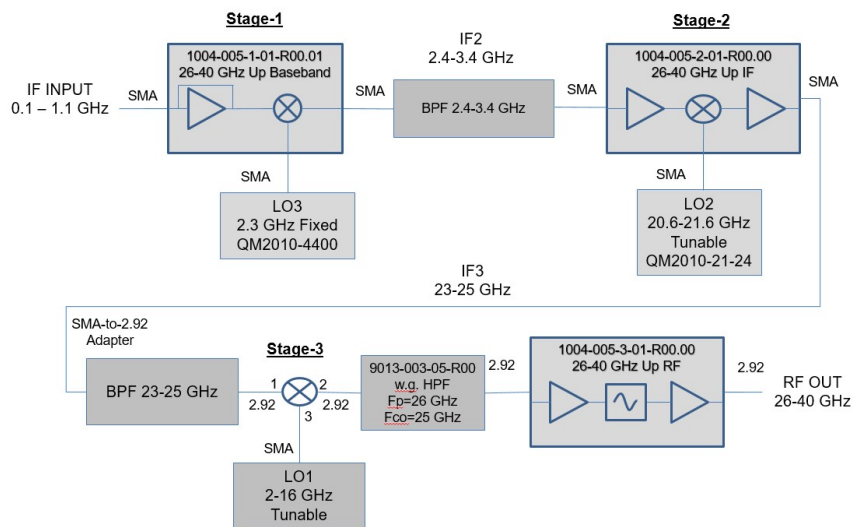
Stage-1

1004-005-1-01-R00.01
26-40 GHz Up Baseband

IF INPUT
0.1 – 1.1 GHz

SMA

SMA

SMA

LO3
2.3 GHz Fixed
QM2010-4400

IF2
2.4-3.4 GHz

BPF 2.4-3.4 GHz

SMA

Stage-2

1004-005-2-01-R00.00
26-40 GHz Up IF

SMA

SMA

LO2
20.6-21.6 GHz
Tunable
QM2010-21-24

IF3
23-25 GHz

SMA-to-2.92
Adapter

BPF 23-25 GHz

Stage-3

1
2.92

2
2.92

3

SMA

LO1
2-16 GHz
Tunable

9013-003-05-R00
w.g. HPF
Fp=26 GHz
Fco=25 GHz

2.92

1004-005-3-01-R00.00
26-40 GHz Up RF

2.92

RF OUT
26-40 GHz